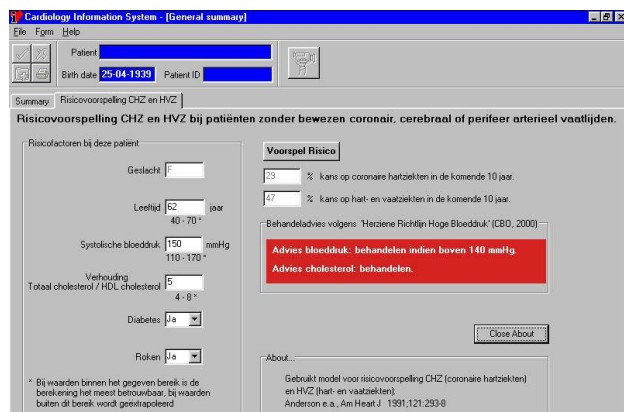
Cardiology Information System - [General summary]

File Form Help

Patient

Birth date 25-04-1939 Patient ID

Summary | Risicovoorspelling CHZ en HVZ

Risicovoorspelling CHZ en HVZ bij patiënten zonder bewezen coronair, cerebraal of perifeer arterieel vaatlijden.

Risicofactoren bij deze patient

Geslacht F

Leeftijd 62 jaar
40 - 70 *

Systolische bloeddruk 150 mmHg
110 - 170 *

Verhouding
Totaal cholesterol / HDL cholesterol 5
4 - 8 *

Diabetes Ja

Roken Ja

* Bij waarden binnen het gegeven bereik is de berekening het meest betrouwbaar, bij waarden buiten dit bereik wordt geëxtrapoleerd

Voorspel Risico

29 % kans op coronaire hartziekten in de komende 10 jaar.

47 % kans op hart- en vaatziekten in de komende 10 jaar.

Behandeladvies volgens 'Herziene Richtlijn Hoge Bloeddruk' (CBO, 2000)

Advies bloeddruk: behandelen indien boven 140 mmHg.

Advies cholesterol: behandelen.

Close About

About...

Gebruikt model voor risicovoorspelling CHZ (coronaire hartziekten) en HVZ (hart- en vaatziekten):
Anderson e.a., Am Heart J 1991;121:293-8